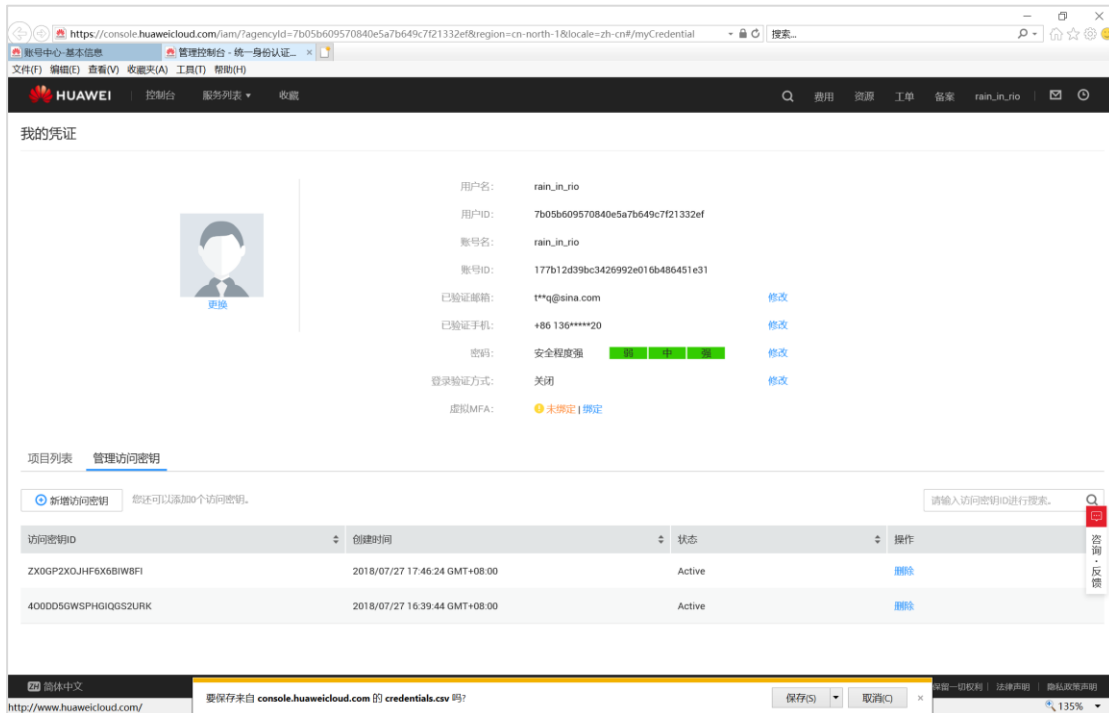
https://console.huaweicloud.com/iam/?agencyId=7b05b609570840e5a7b649c7f21332ef&region=cn-north-1&locale=zh-cn#/myCredential
搜索...

账号中心-基本信息
管理控制台 - 统一身份认证...

文件(F) 编辑(E) 查看(V) 收藏夹(A) 工具(T) 帮助(H)

HUAWEI 控制台 服务列表 收藏
费用 资源 工单 备案 rain_in_rio

我的凭证

更换

用户名: rain_in_rio
用户ID: 7b05b609570840e5a7b649c7f21332ef
账号名: rain_in_rio
账号ID: 177b12d39bc3426992e016b486451e31
已验证邮箱: t**q@sina.com 修改
已验证手机: +86 136*****20 修改
密码: 安全程度强 弱 中 强 修改
登录验证方式: 关闭 修改
虚拟MFA: 未绑定 | 绑定

项目列表 管理访问密钥

新增访问密钥 您还可以添加0个访问密钥。

请输入访问密钥ID进行搜索。

| 访问密钥ID | 创建时间 | 状态 | 操作 |
|---|---|---|---|
| ZX0GP2XOJHF6X6BIW8FI | 2018/07/27 17:46:24 GMT+08:00 | Active | 删除 |
| 4O0DD5GWSPHGIQGS2URK | 2018/07/27 16:39:44 GMT+08:00 | Active | 删除 |

咨询·反馈

简体中文
保留一切权利 | 法律声明 | 隐私政策声明

要保存来自 console.huaweicloud.com 的 credentials.csv 吗?
保存(S) 取消(C)

http://www.huaweicloud.com/
135%